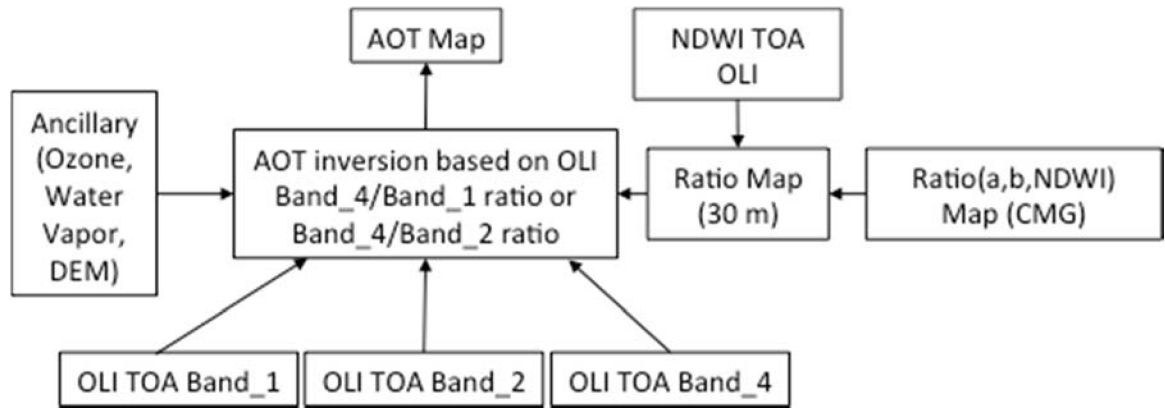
AOT Map

NDWI TOA OLI

Ancillary (Ozone, Water Vapor, DEM)

AOT inversion based on OLI Band_4/Band_1 ratio or Band_4/Band_2 ratio

Ratio Map (30 m)

Ratio(a,b,NDWI) Map (CMG)

OLI TOA Band_1

OLI TOA Band_2

OLI TOA Band_4